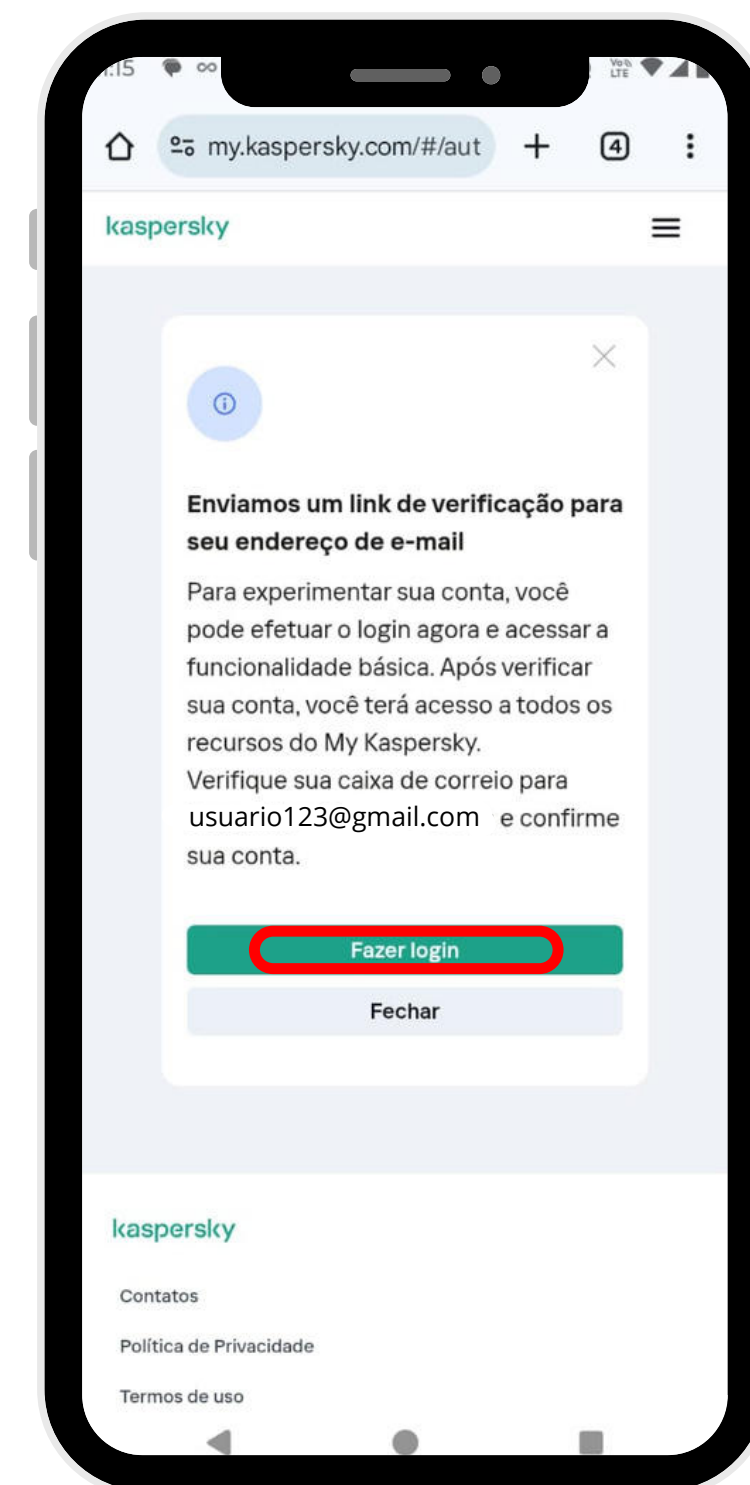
1:15

my.kaspersky.com/#/aut

4

kaspersky

Enviamos um link de verificação para seu endereço de e-mail

Para experimentar sua conta, você pode efetuar o login agora e acessar a funcionalidade básica. Após verificar sua conta, você terá acesso a todos os recursos do My Kaspersky.
Verifique sua caixa de correio para usuario123@gmail.com e confirme sua conta.

Fazer login

Fechar

kaspersky

Contatos

Política de Privacidade

Termos de uso